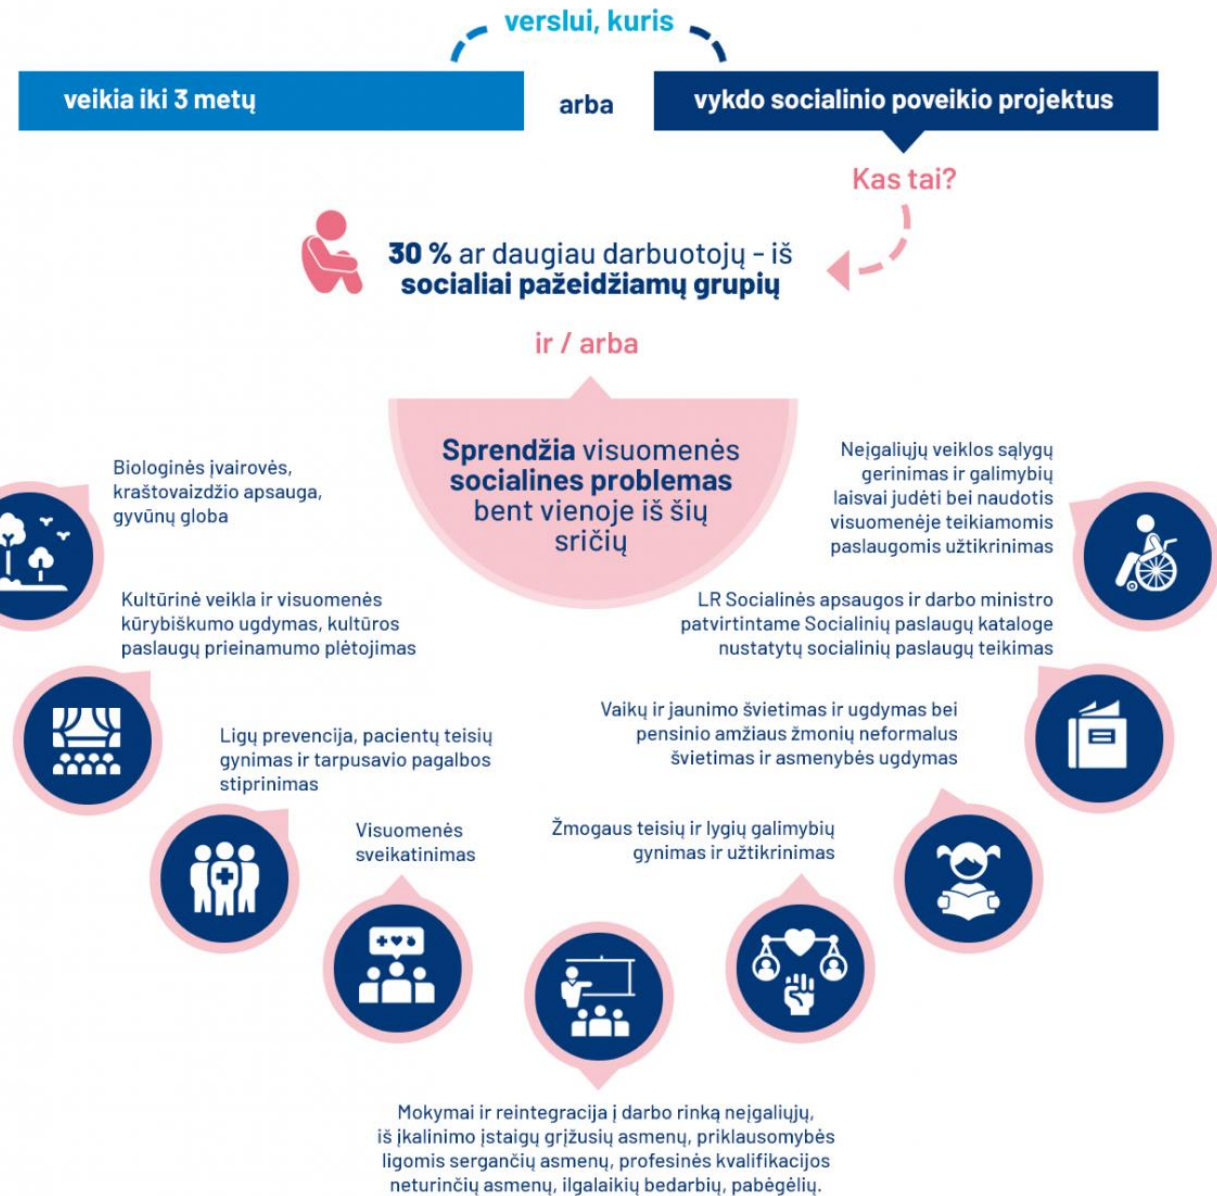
verslui, kuris

veikia iki 3 metų

arba

vykdo socialinio poveikio projektus

Kas tai?

30 % ar daugiau darbuotojų – iš socialiai pažeidžiamų grupių

ir / arba

Sprendžia visuomenės socialines problemas bent vienoje iš šių sričių

Biologinės įvairovės, kraštovaizdžio apsauga, gyvūnų globa

Neįgaliųjų veiklos sąlygų gerinimas ir galimybių laisvai judėti bei naudotis visuomenėje teikiamomis paslaugomis užtikrinimas

Kultūrinė veikla ir visuomenės kūrybiškumo ugdymas, kultūros paslaugų prieinamumo plėtojimas

LR Socialinės apsaugos ir darbo ministro patvirtintame Socialinių paslaugų kataloge nustatytų socialinių paslaugų teikimas

Ligų prevencija, pacientų teisių gynimas ir tarpusavio pagalbos stiprinimas

Vaikų ir jaunimo švietimas ir ugdymas bei pensinio amžiaus žmonių neformalus švietimas ir asmenybės ugdymas

Visuomenės sveikatinimas

Žmogaus teisių ir lygių galimybių gynimas ir užtikrinimas

Mokymai ir reintegracija į darbo rinką neįgaliųjų, iš įkalinimo įstaigų grįžusių asmenų, priklausomybės ligomis sergančių asmenų, profesinės kvalifikacijos neturinčių asmenų, ilgalaikių bedarbių, pabėgėlių.